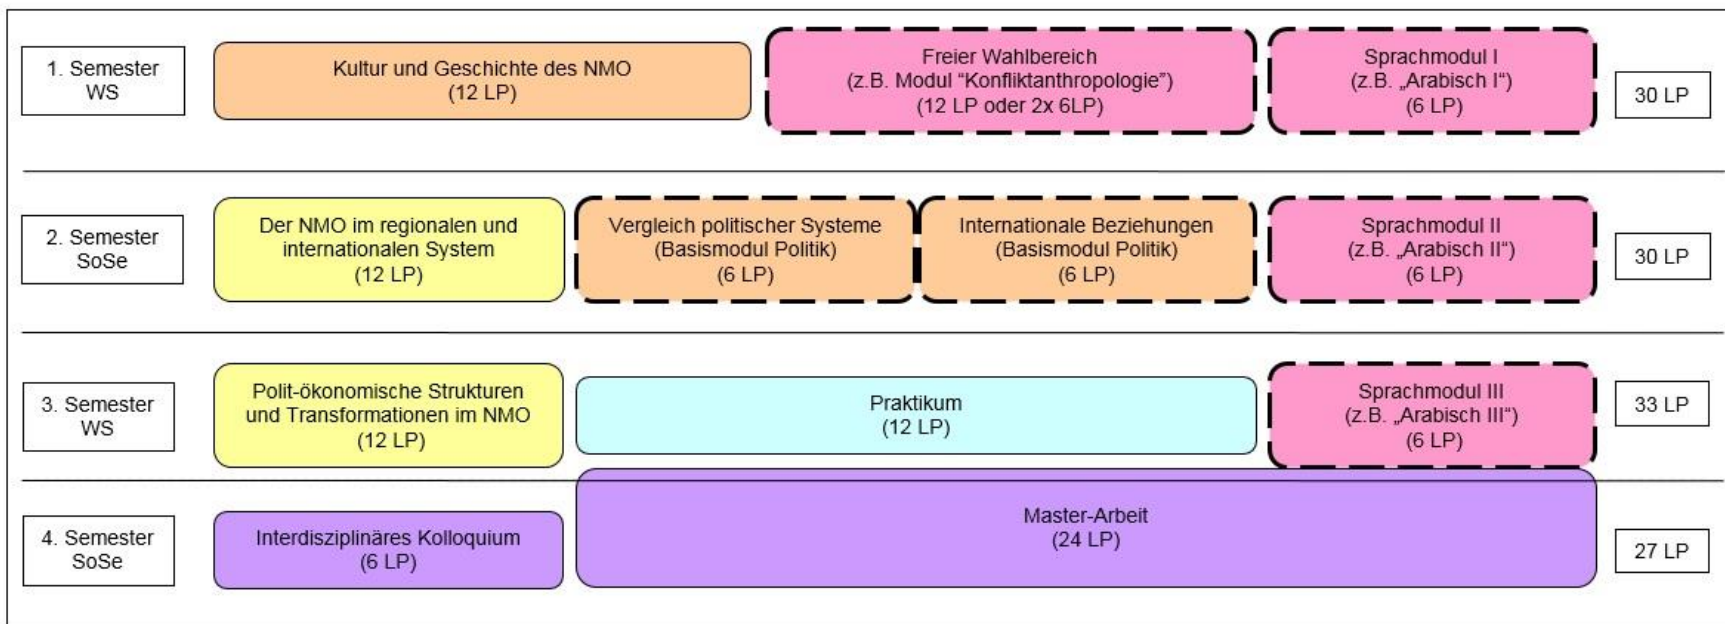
1. Semester WS

Kultur und Geschichte des NMO (12 LP)

Freier Wahlbereich (z.B. Modul "Konfliktanthropologie") (12 LP oder 2x 6LP)

Sprachmodul I (z.B. „Arabisch I") (6 LP)

30 LP

2. Semester SoSe

Der NMO im regionalen und internationalen System (12 LP)

Vergleich politischer Systeme (Basismodul Politik) (6 LP)

Internationale Beziehungen (Basismodul Politik) (6 LP)

Sprachmodul II (z.B. „Arabisch II") (6 LP)

30 LP

3. Semester WS

Polit-ökonomische Strukturen und Transformationen im NMO (12 LP)

Praktikum (12 LP)

Sprachmodul III (z.B. „Arabisch III") (6 LP)

33 LP

4. Semester SoSe

Interdisziplinäres Kolloquium (6 LP)

Master-Arbeit (24 LP)

27 LP